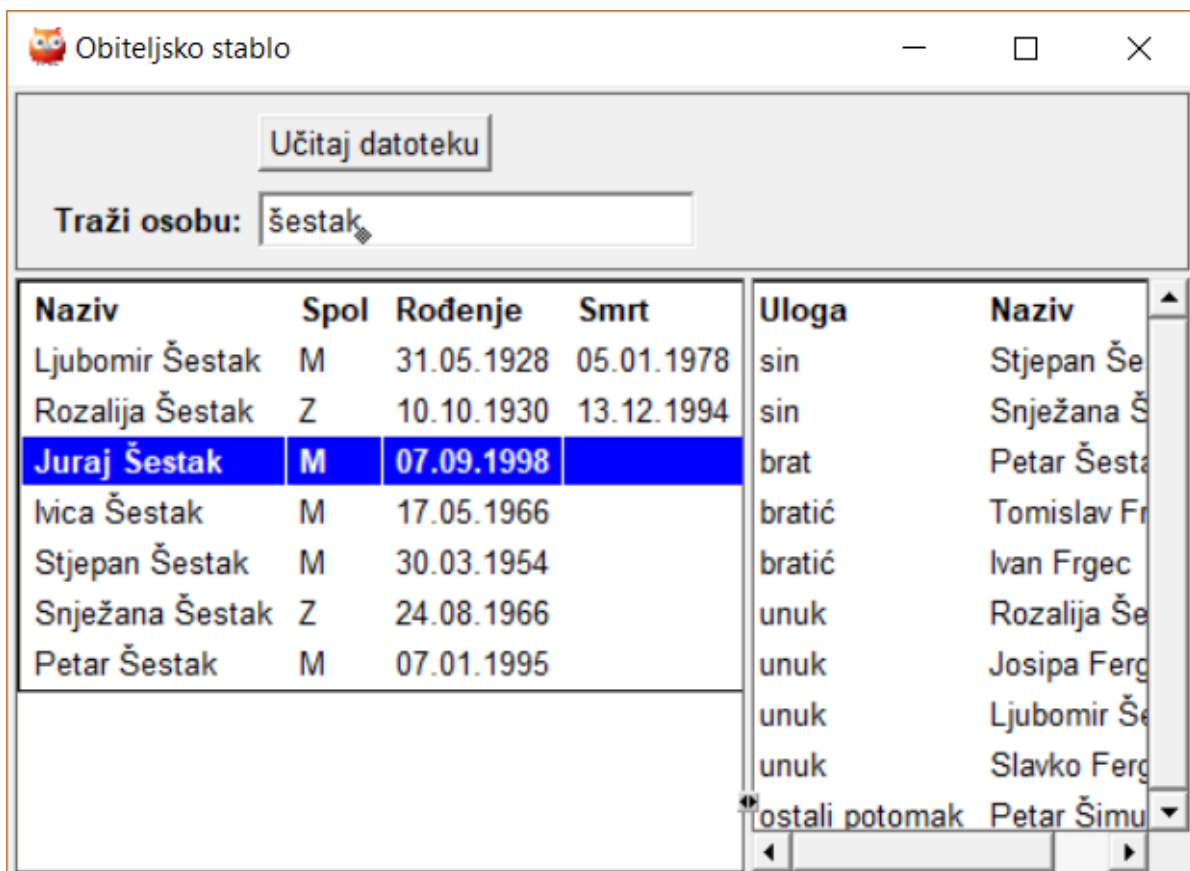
Obiteljsko stablo

Učitaj datoteku

Traži osobu: šestak

| Naziv | Spol | Rođenje | Smrt |
|---|---|---|---|
| Ljubomir Šestak | M | 31.05.1928 | 05.01.1978 |
| Rozalija Šestak | Z | 10.10.1930 | 13.12.1994 |
| Juraj Šestak | M | 07.09.1998 | |
| Ivica Šestak | M | 17.05.1966 | |
| Stjepan Šestak | M | 30.03.1954 | |
| Snježana Šestak | Z | 24.08.1966 | |
| Petar Šestak | M | 07.01.1995 | |

| Uloga | Naziv |
|---|---|
| sin | Stjepan Še |
| sin | Snježana Š |
| brat | Petar Šesta |
| bratić | Tomislav Fr |
| bratić | Ivan Frgec |
| unuk | Rozalija Še |
| unuk | Josipa Ferg |
| unuk | Ljubomir Še |
| unuk | Slavko Ferg |
| ostali potomak | Petar Šimu |